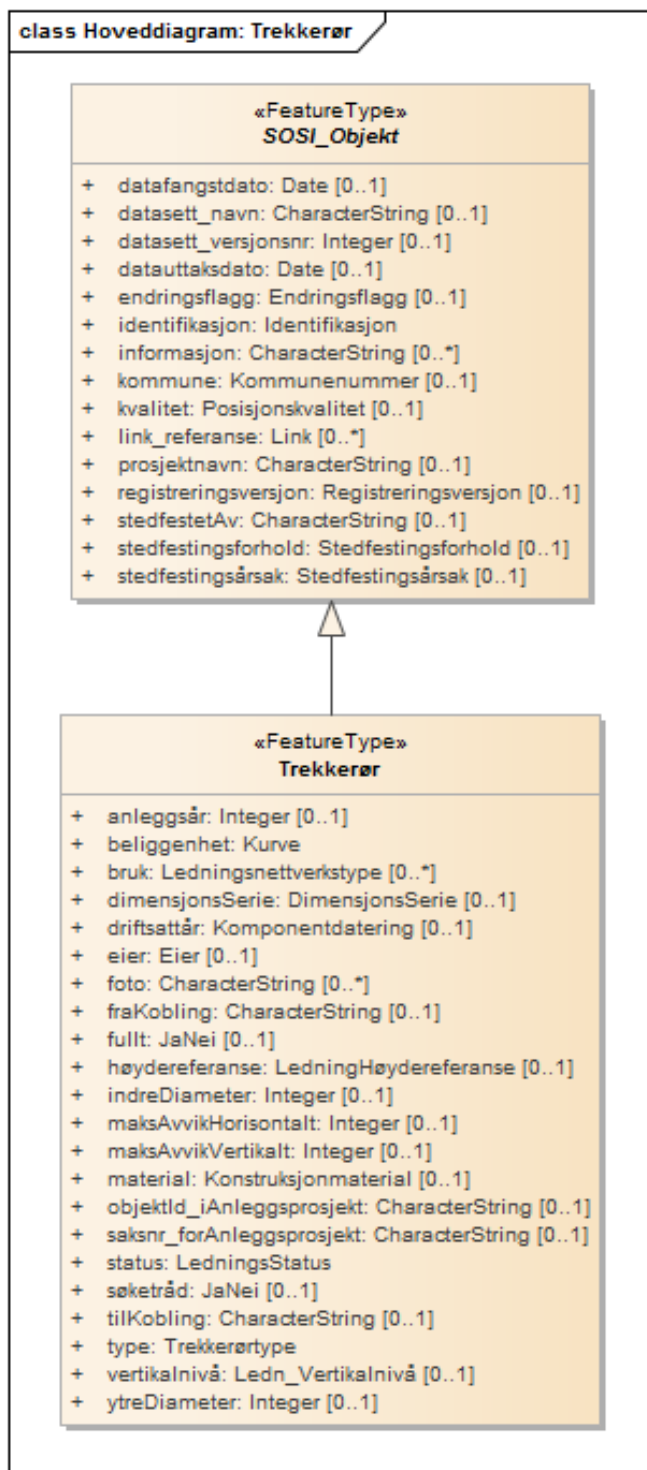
class Hoveddiagram: Trekkerør

«FeatureType»
SOSI_Objekt

+ datafangstdato: Date [0..1]
+ datasett_navn: CharacterString [0..1]
+ datasett_versjonsnr: Integer [0..1]
+ datauttaksdato: Date [0..1]
+ endringsflagg: Endringsflagg [0..1]
+ identifikasjon: Identifikasjon
+ informasjon: CharacterString [0..*]
+ kommune: Kommunenummer [0..1]
+ kvalitet: Posisjonskvalitet [0..1]
+ link_referanse: Link [0..*]
+ prosjektnavn: CharacterString [0..1]
+ registreringsversjon: Registreringsversjon [0..1]
+ stedfestetAv: CharacterString [0..1]
+ stedfestingsforhold: Stedfestingsforhold [0..1]
+ stedfestingsårsak: Stedfestingsårsak [0..1]

«FeatureType»
Trekkerør

+ anleggsår: Integer [0..1]
+ beliggenhet: Kurve
+ bruk: Ledningsnettverkstype [0..*]
+ dimensjonsSerie: DimensjonsSerie [0..1]
+ driftsattår: Komponentdatering [0..1]
+ eier: Eier [0..1]
+ foto: CharacterString [0..*]
+ fraKobling: CharacterString [0..1]
+ fullt: JaNei [0..1]
+ høydereferanse: LedningHøydereferanse [0..1]
+ indreDiameter: Integer [0..1]
+ maksAvvikHorisontalt: Integer [0..1]
+ maksAvvikVertikalt: Integer [0..1]
+ material: Konstruksjonmaterial [0..1]
+ objektId_iAnleggsprosjekt: CharacterString [0..1]
+ saksnr_forAnleggsprosjekt: CharacterString [0..1]
+ status: LedningsStatus
+ søketråd: JaNei [0..1]
+ tilKobling: CharacterString [0..1]
+ type: Trekkerørtype
+ vertikalnivå: Ledn_Vertikalnivå [0..1]
+ ytreDiameter: Integer [0..1]